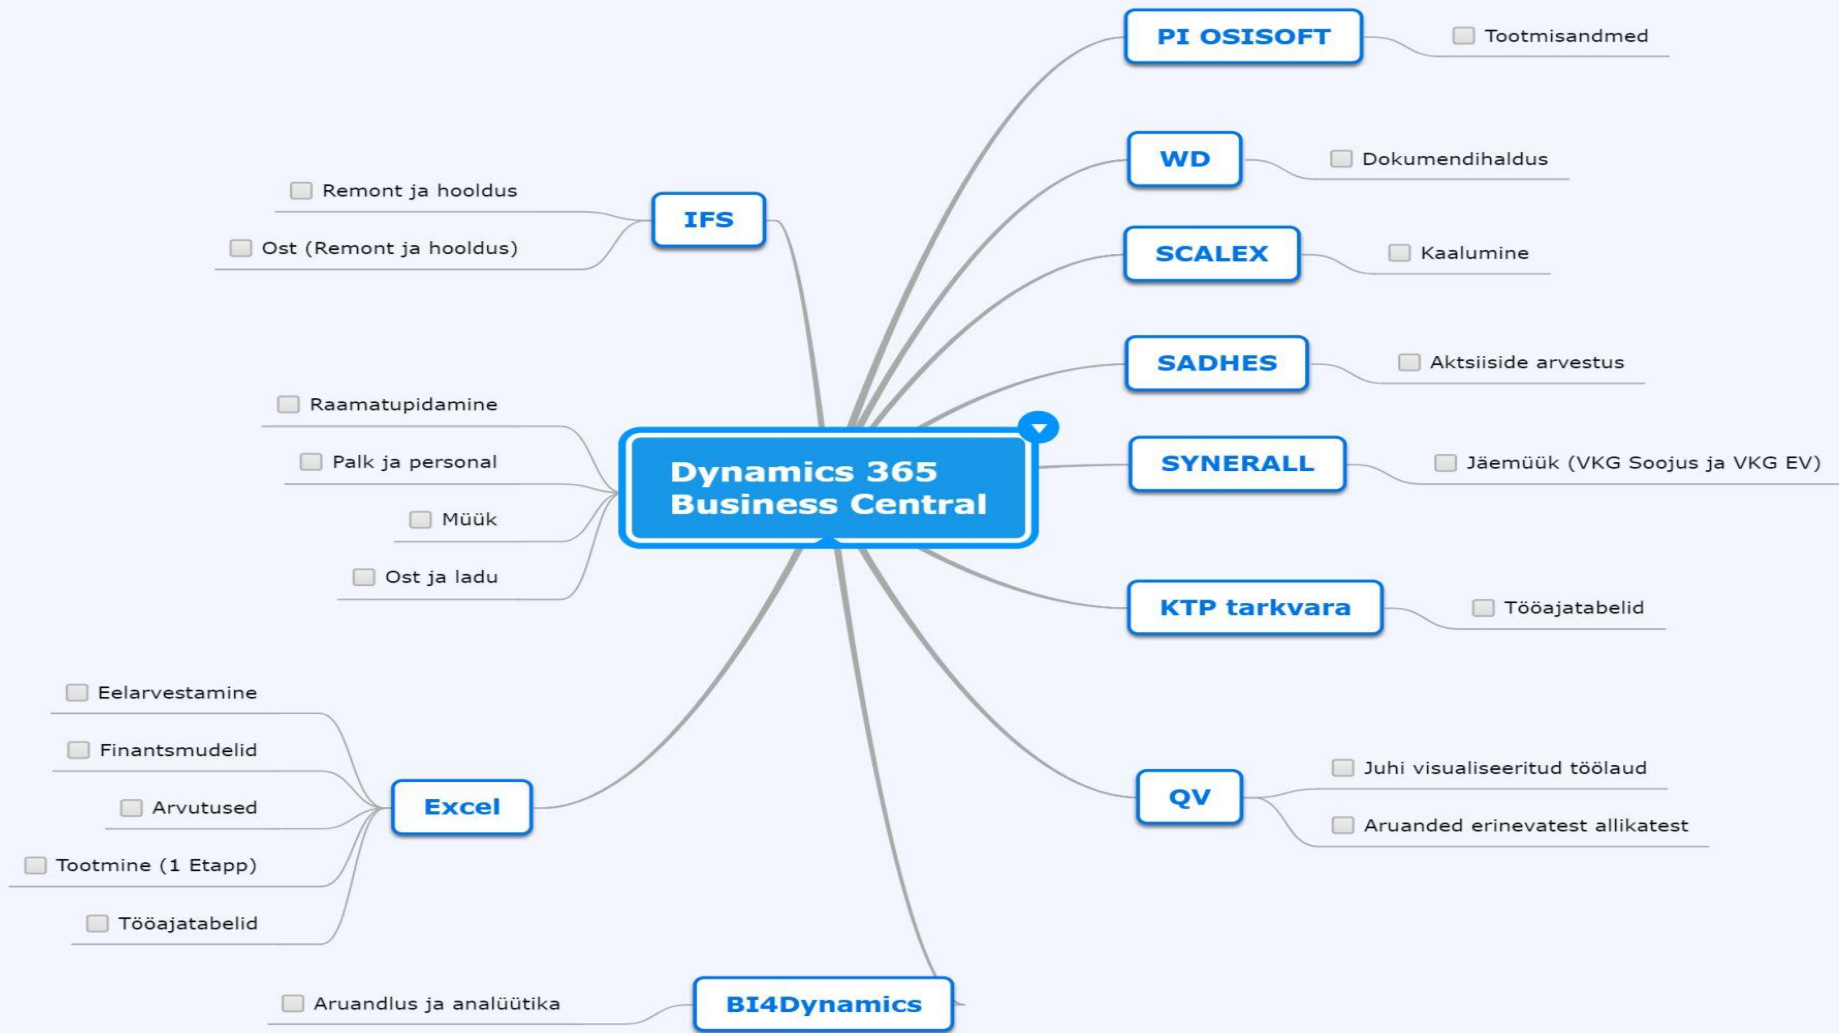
Dynamics 365 Business Central

IFS
Remont ja hooldus
Ost (Remont ja hooldus)

Raamatupidamine
Palk ja personal
Müük
Ost ja ladu

Excel
Eelarvestamine
Finantsmudelid
Arvutused
Tootmine (1 Etapp)
Tööajatabelid

BI4Dynamics
Aruandlus ja analüütika

PI OSISOFT
Tootmisandmed

WD
Dokumendihaldus

SCALEX
Kaalumine

SADHES
Aktsiiside arvestus

SYNERALL
Jäemüük (VKG Soojus ja VKG EV)

KTP tarkvara
Tööajatabelid

QV
Juhi visualiseeritud töölaud
Aruanded erinevatest allikatest